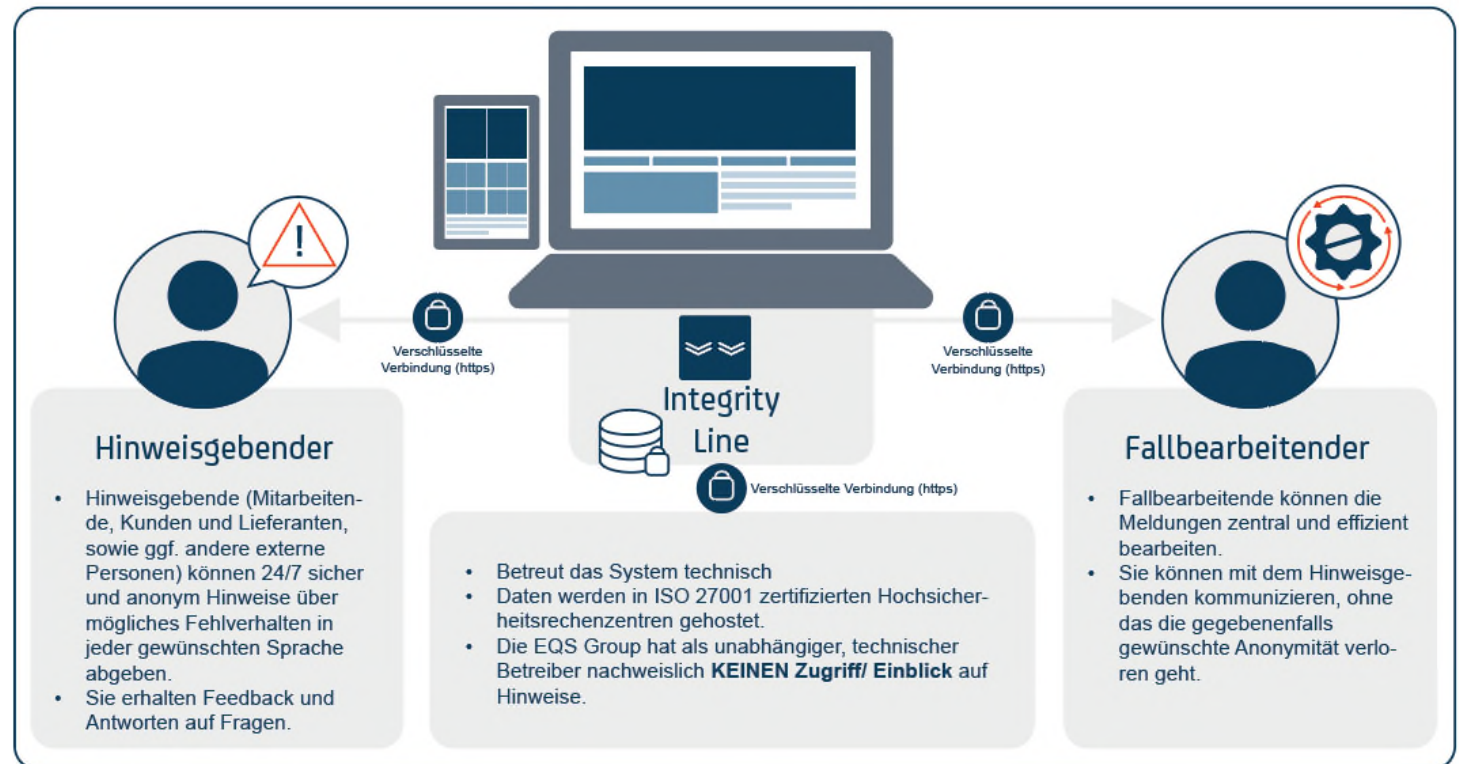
Verschlüsselte Verbindung (https)

Verschlüsselte Verbindung (https)

Integrity Line

Verschlüsselte Verbindung (https)

Hinweisgebender

- Hinweisgebende (Mitarbeitende, Kunden und Lieferanten, sowie ggf. andere externe Personen) können 24/7 sicher und anonym Hinweise über mögliches Fehlverhalten in jeder gewünschten Sprache abgeben.
- Sie erhalten Feedback und Antworten auf Fragen.

- Betreut das System technisch
- Daten werden in ISO 27001 zertifizierten Hochsicherheitsrechenzentren gehostet.
- Die EQS Group hat als unabhängiger, technischer Betreiber nachweislich **KEINEN Zugriff/ Einblick** auf Hinweise.

Fallbearbeitender

- Fallbearbeitende können die Meldungen zentral und effizient bearbeiten.
- Sie können mit dem Hinweisgebenden kommunizieren, ohne das die gegebenenfalls gewünschte Anonymität verloren geht.